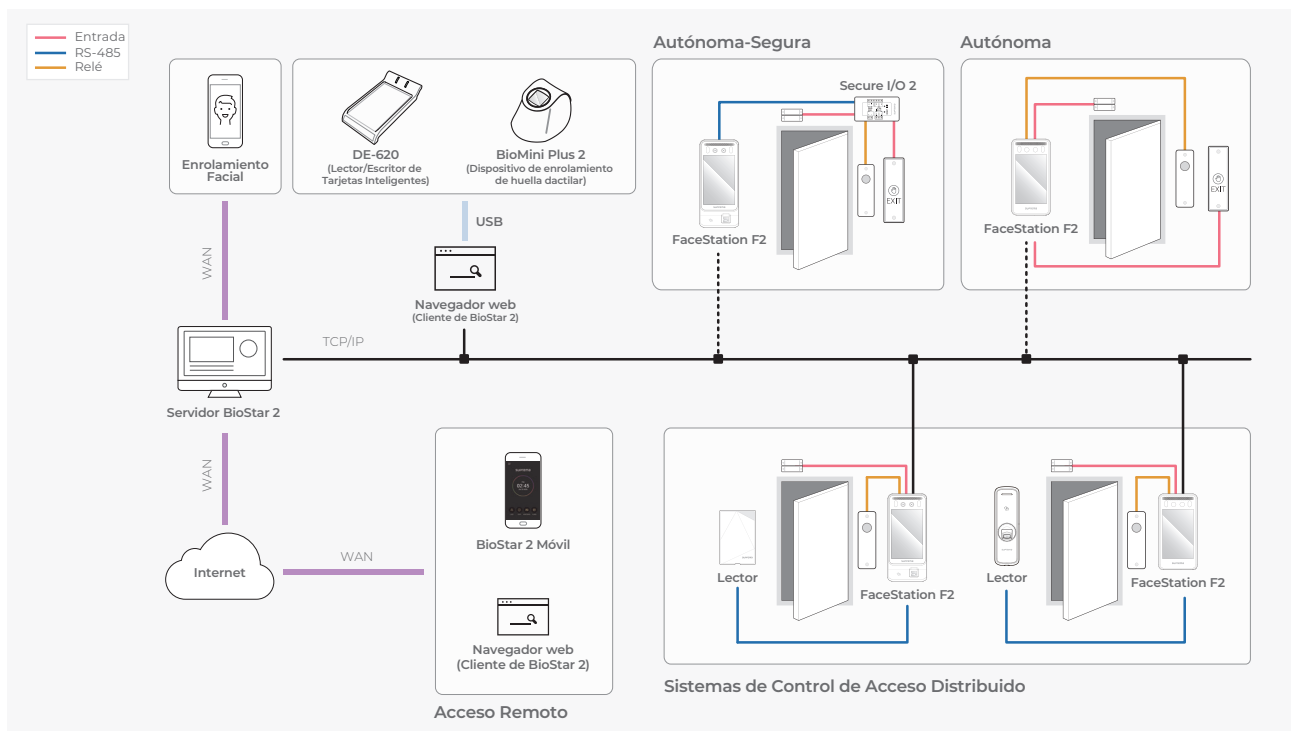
Entrada
RS-485
Relé

Enrolamiento Facial

DE-620
(Lector/Escritor de Tarjetas Inteligentes)

BioMini Plus 2
(Dispositivo de enrolamiento de huella dactilar)

Autónoma-Segura

Secure I/O 2

EXIT

FaceStation F2

Autónoma

EXIT

FaceStation F2

USB

Navegador web
(Cliente de BioStar 2)

WAN

TCP/IP

Servidor BioStar 2

WAN

Internet

WAN

BioStar 2 Móvil

Navegador web
(Cliente de BioStar 2)

Acceso Remoto

Lector

FaceStation F2

Lector

FaceStation F2

Sistemas de Control de Acceso Distribuido